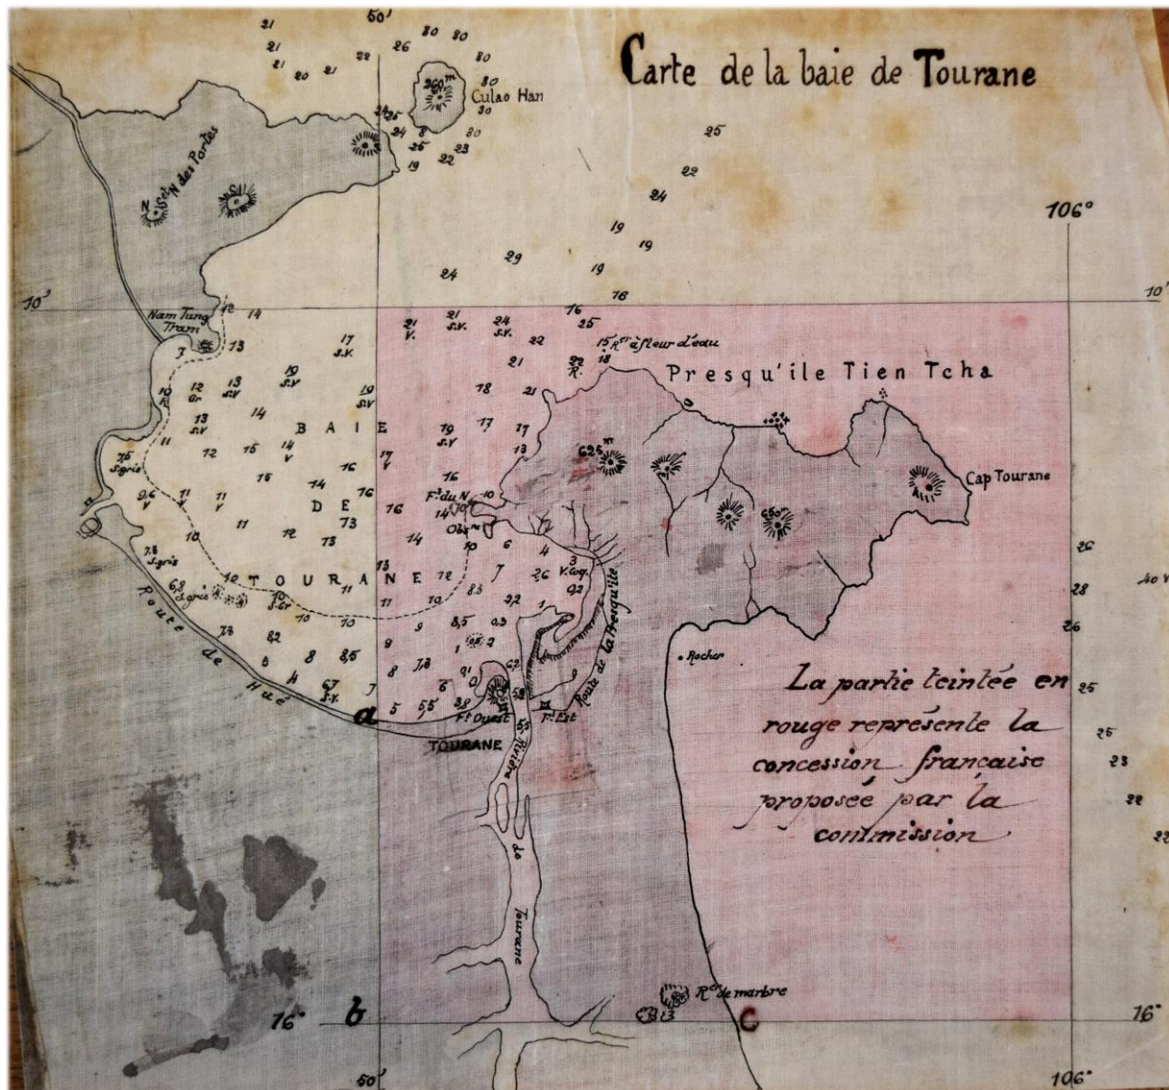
Carte de la baie de Tourane

50'

Culao Han

360m

Sn N des Portes

106°

10'

10'

Nam Tung Tram

Presqu'île Tien Tcha

15 Rs à fleur d'eau

BAIE

DE

TOURANE

Ft du N.

Obs

V. Cap.

Cap Tourane

Route de la Presqu'île

Route de Hué

Ft Ouest

Ft Est

TOURANE

Rivière de Tourane

• Rocher

La partie teintée en rouge représente la concession française proposée par la commission

Rs de marbre

16°

16°

a

b

c

50'

106°